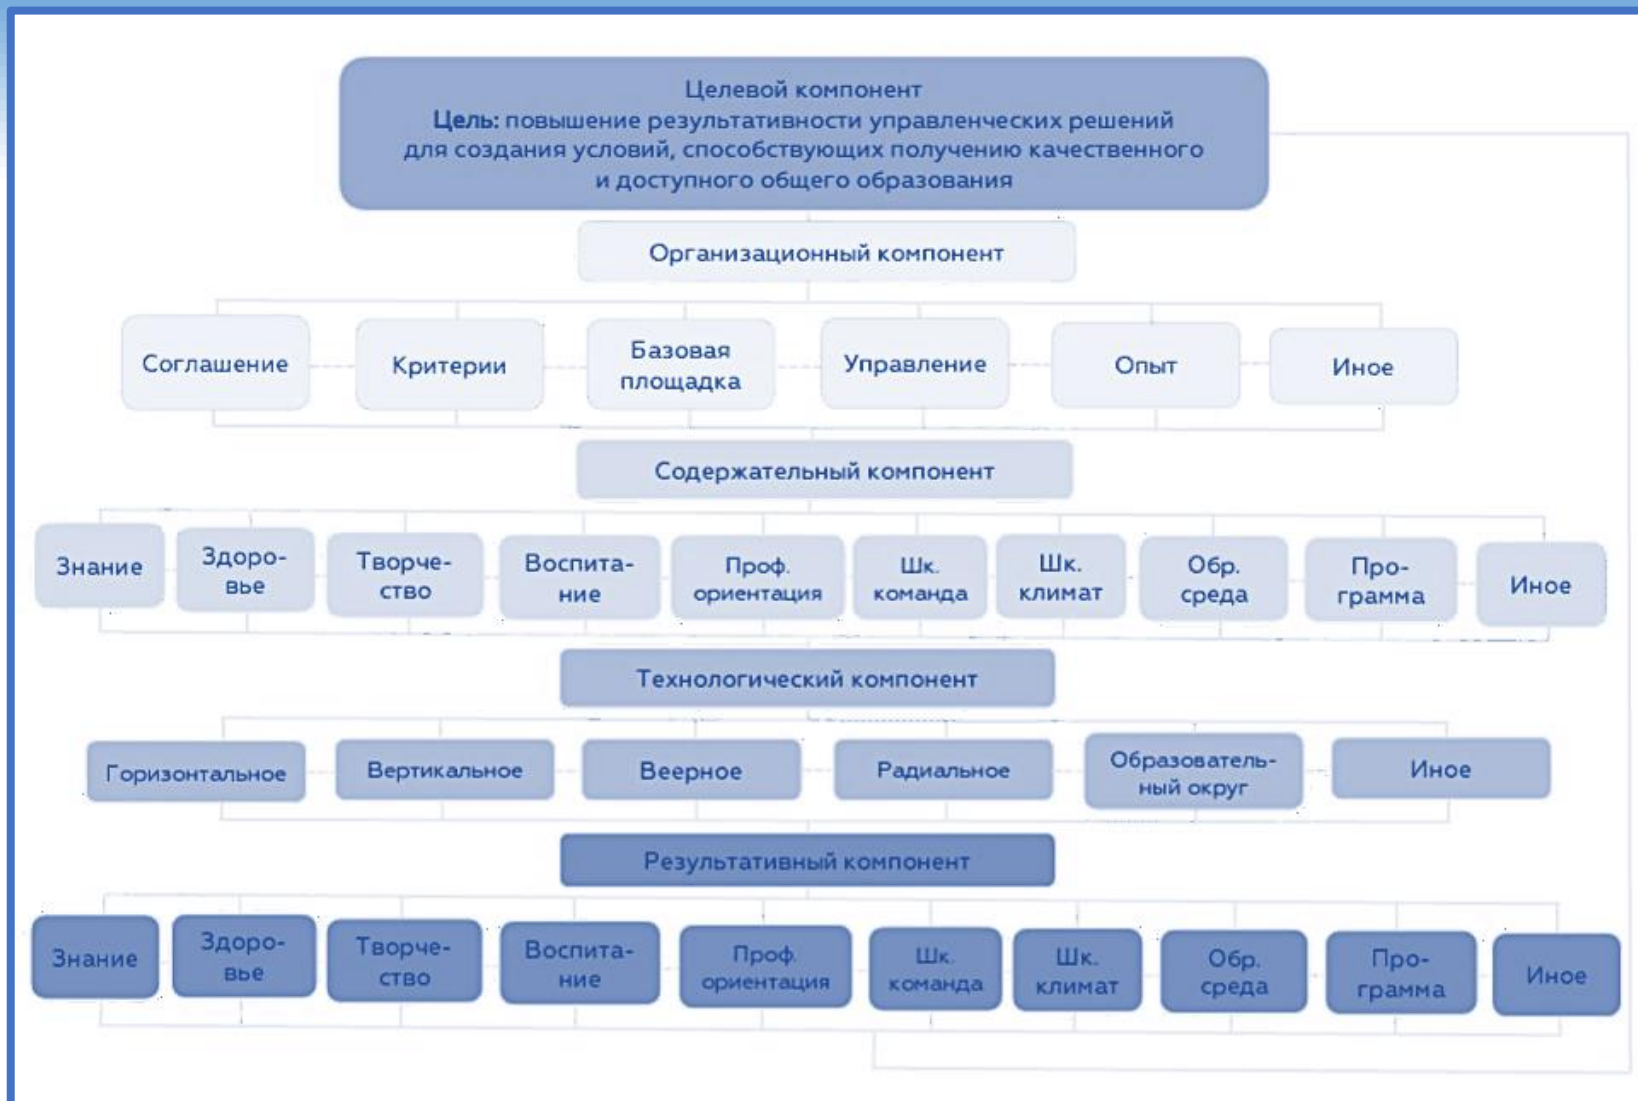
Целевой компонент
**Цель:** повышение результативности управленческих решений для создания условий, способствующих получению качественного и доступного общего образования

Организационный компонент

Соглашение
Критерии
Базовая площадка
Управление
Опыт
Иное

Содержательный компонент

Знание
Здоровье
Творчество
Воспитание
Проф. ориентация
Шк. команда
Шк. климат
Обр. среда
Программа
Иное

Технологический компонент

Горизонтальное
Вертикальное
Веерное
Радиальное
Образовательный округ
Иное

Результативный компонент

Знание
Здоровье
Творчество
Воспитание
Проф. ориентация
Шк. команда
Шк. климат
Обр. среда
Программа
Иное